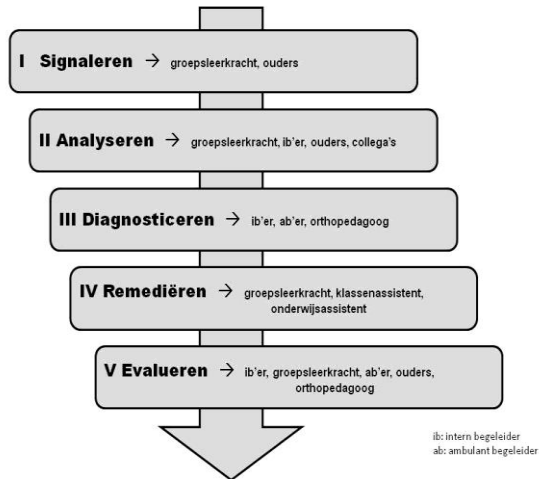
I Signaleren → groepsleerkracht, ouders

II Analyseren → groepsleerkracht, ib'er, ouders, collega's

III Diagnosticeren → ib'er, ab'er, orthopedagoog

IV Remediëren → groepsleerkracht, klassenassistent, onderwijsassistent

V Evalueren → ib'er, groepsleerkracht, ab'er, ouders, orthopedagoog

ib: intern begeleider
ab: ambulant begeleider